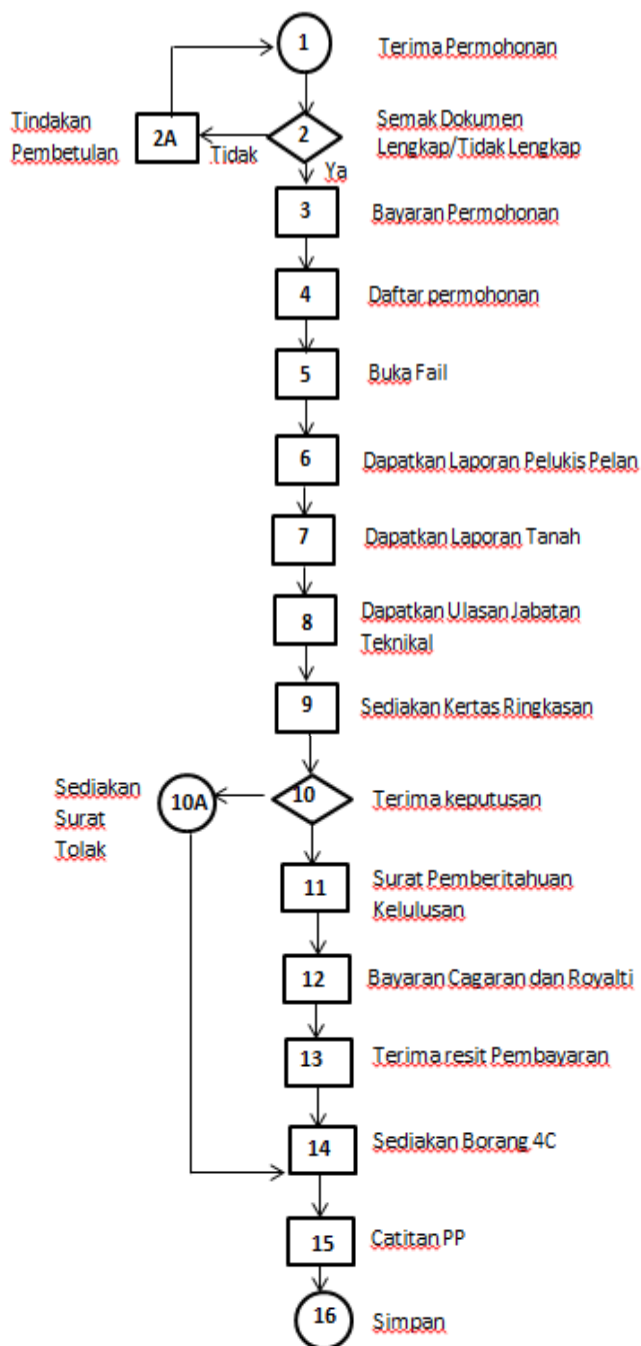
1 Terima Permohonan

Tindakan Pembetulan

2A

Tidak

2 Semak Dokumen Lengkap/Tidak Lengkap

Ya

3 Bayaran Permohonan

4 Daftar permohonan

5 Buka Fail

6 Dapatkan Laporan Pelukis Pelan

7 Dapatkan Laporan Tanah

8 Dapatkan Ulasan Jabatan Teknikal

9 Sediakan Kertas Ringkasan

Sediakan Surat Tolak

10A

10 Terima keputusan

11 Surat Pemberitahuan Kelulusan

12 Bayaran Cagaran dan Royalti

13 Terima resit Pembayaran

14 Sediakan Borang 4C

15 Catitan PP

16 Simpan